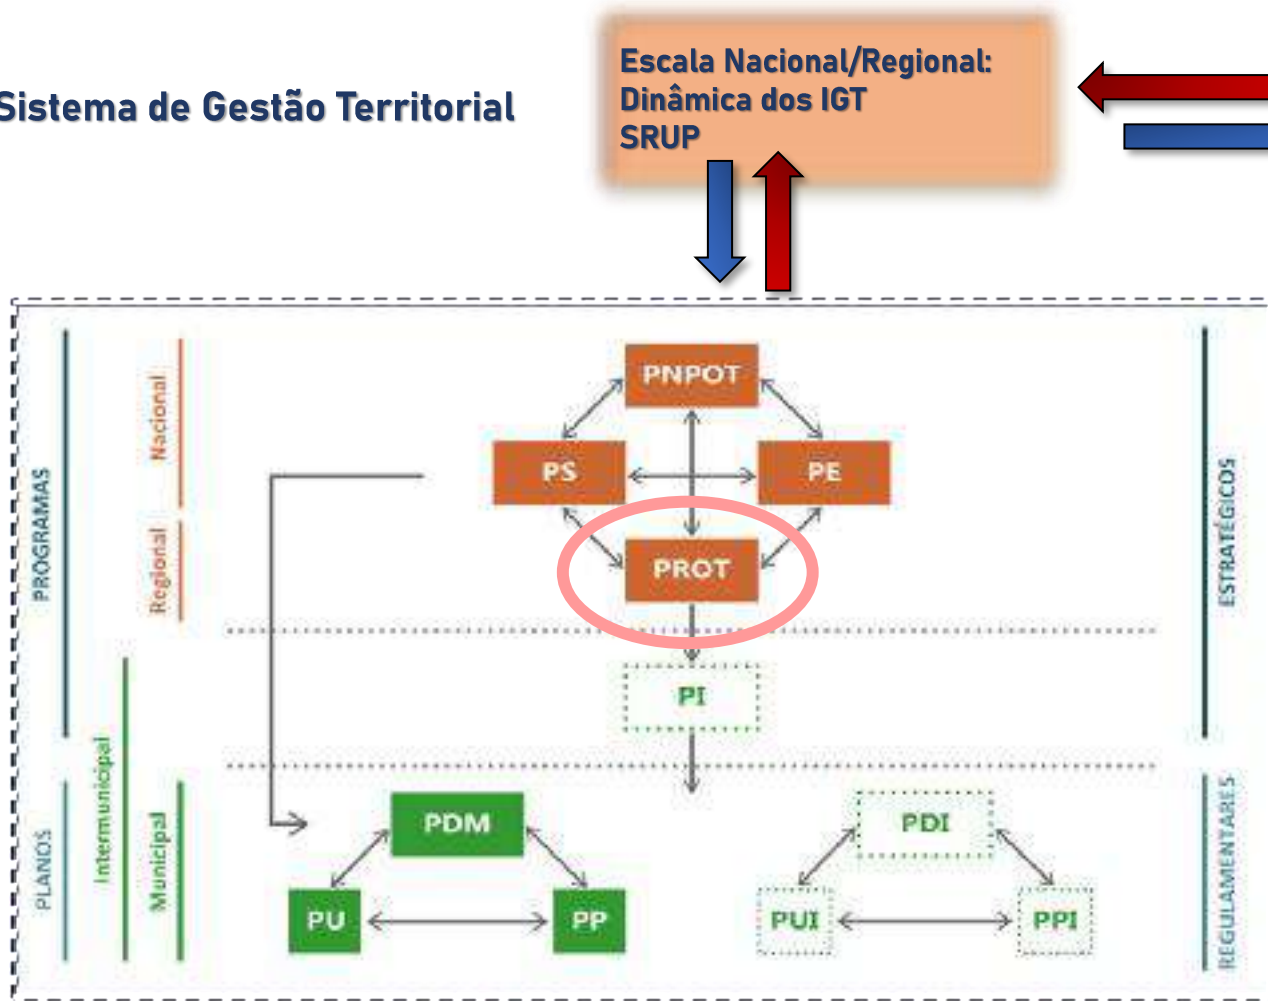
Sistema de Gestão Territorial

Escala Nacional/Regional:
Dinâmica dos IGT
SRUP

PROGRAMAS
Nacional
Regional
PNPOT
PS
PE
PROT
PI
ESTRATÉGICOS
PLANOS
Intermunicipal
Municipal
PDM
PU
PP
PDI
PUI
PPI
REGULAMENTARES